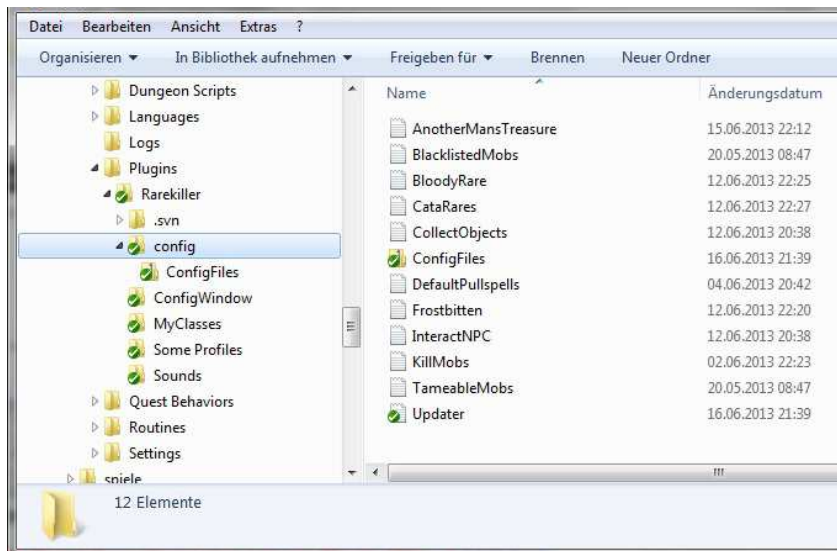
Datei Bearbeiten Ansicht Extras ?

Organisieren ▾ In Bibliothek aufnehmen ▾ Freigeben für ▾ Brennen Neuer Ordner

Dungeon Scripts
Languages
Logs
Plugins
Rarekiller
.svn
config
ConfigFiles
ConfigWindow
MyClasses
Some Profiles
Sounds
Quest Behaviors
Routines
Settings
spiele

| Name | Änderungsdatum |
|---|---|
| AnotherMansTreasure | 15.06.2013 22:12 |
| BlacklistedMobs | 20.05.2013 08:47 |
| BloodyRare | 12.06.2013 22:25 |
| CataRares | 12.06.2013 22:27 |
| CollectObjects | 12.06.2013 20:38 |
| ConfigFiles | 16.06.2013 21:39 |
| DefaultPullspells | 04.06.2013 20:42 |
| Frostbitten | 12.06.2013 22:20 |
| InteractNPC | 12.06.2013 20:38 |
| KillMobs | 02.06.2013 22:23 |
| TameableMobs | 20.05.2013 08:47 |
| Updater | 16.06.2013 21:39 |

12 Elemente